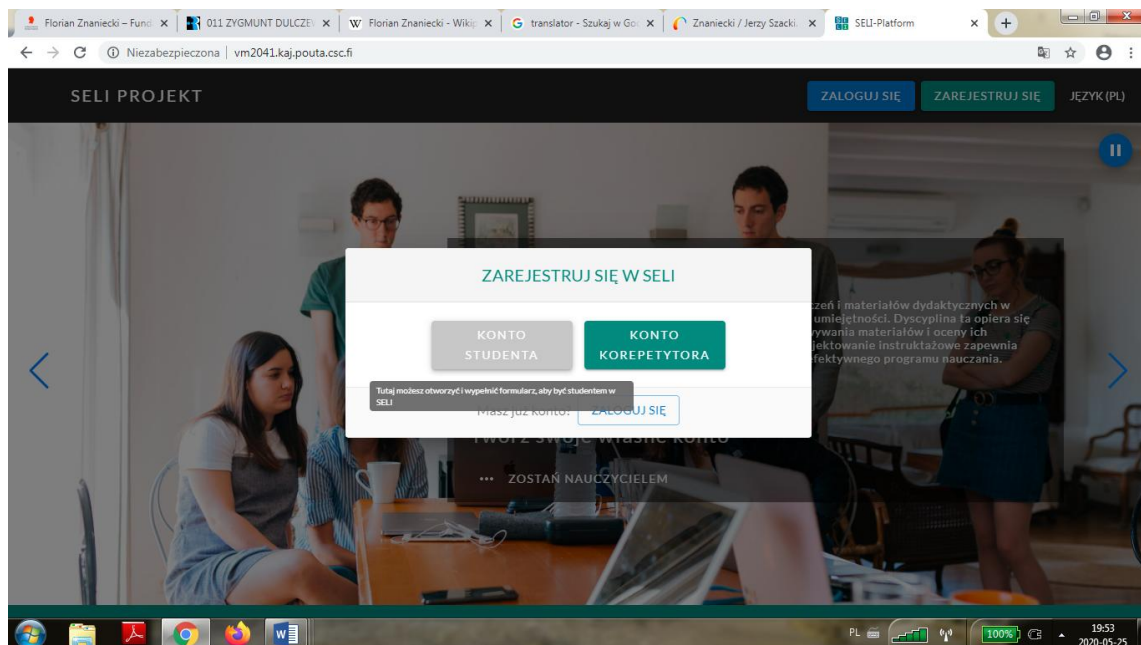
Florian Znaniecki – Fund ×
011 ZYGMUNT DULCZE ×
Florian Znaniecki - Wiki ×
translator - Szukaj w Go ×
Znaniecki / Jerzy Szacki ×
SELI-Platform ×
+

Niezabezpieczona | vm2041.kaj.pouta.csc.fi

SELI PROJEKT
ZALOGUJ SIĘ
ZAREJESTRUJ SIĘ
JĘZYK (PL)

zeń i materiałów dydaktycznych w umiejętności. Dyscyplina ta opiera się ywania materiałów i oceny ich jektowanie instruktażowe zapewnia efektywnego programu nauczania.

ZAREJESTRUJ SIĘ W SELI

KONTO STUDENTA
KONTO KOREPETYTORA

Tutaj możesz otworzyć i wypełnić formularz, aby być studentem w SELI

Masz już konto?
ZALOGUJ SIĘ

Twórz swoje własne konto

ZOSTAŃ NAUCZYCIELEM

PL
100%
19:53
2020-05-25